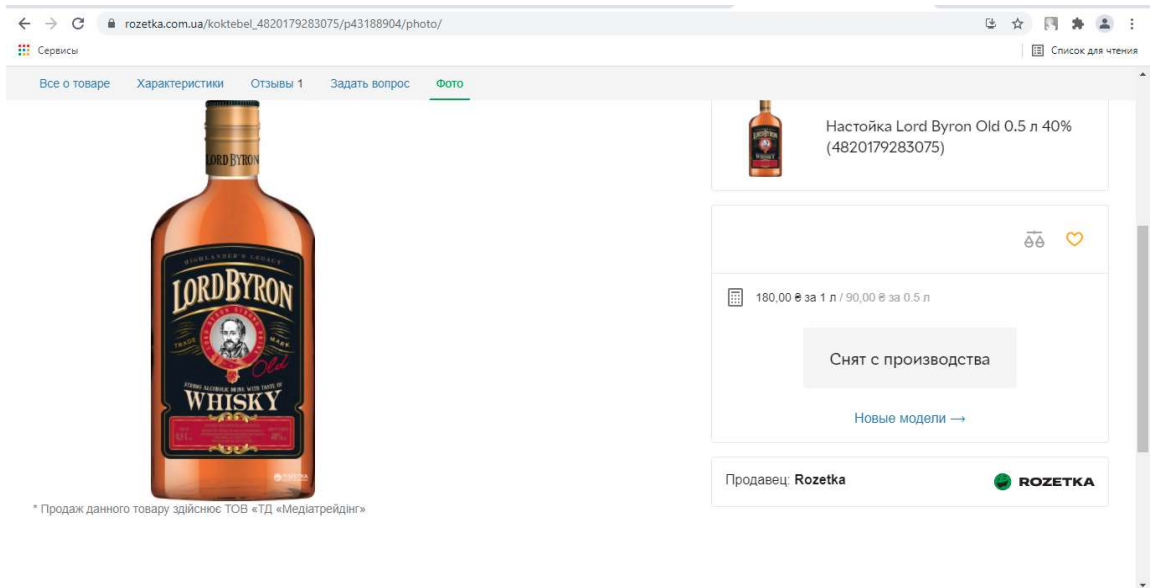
rozetka.com.ua/koktebel_4820179283075/p43188904/photo/

Сервисы

Список для чтения

Все о товаре Характеристики Отзывы 1 Задать вопрос Фото

LORD BYRON

HIGHLANDER'S LEGACY

LORD BYRON

TRADE MARK

Old

STRONG ALCOHOLIC DRINK WITH TASTE OF

WHISKY

Настойка Lord Byron Old 0.5 л 40% (4820179283075)

180,00 ₴ за 1 л / 90,00 ₴ за 0.5 л

Снят с производства

Новые модели ⟶

Продавец: Rozetka

ROZETKA

* Продаж данного товару здійснює ТОВ «ТД «Медіатрейдінг»